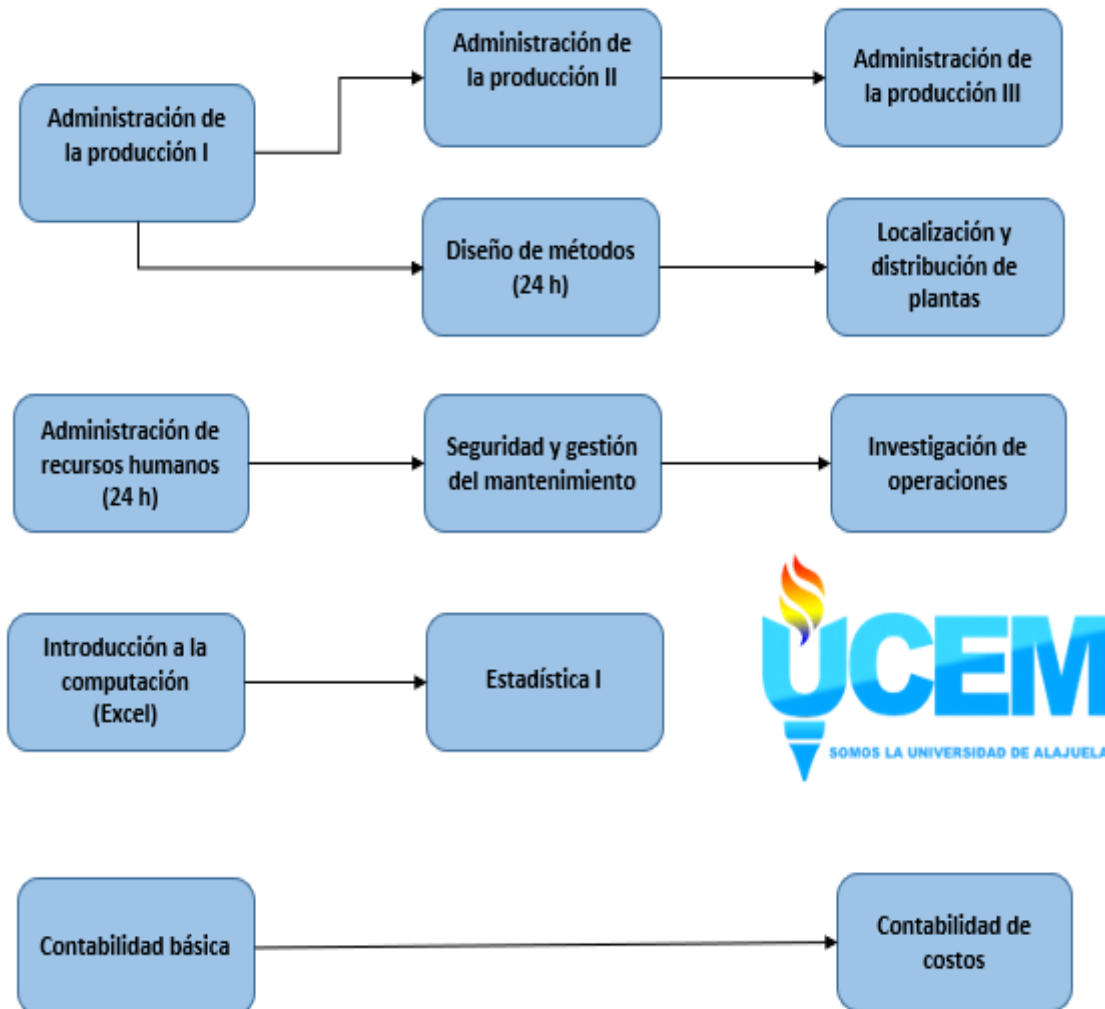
Administración de la producción I

Administración de la producción II

Administración de la producción III

Diseño de métodos (24 h)

Localización y distribución de plantas

Administración de recursos humanos (24 h)

Seguridad y gestión del mantenimiento

Investigación de operaciones

Introducción a la computación (Excel)

Estadística I

UCEM
SOMOS LA UNIVERSIDAD DE ALAJUELA

Contabilidad básica

Contabilidad de costos